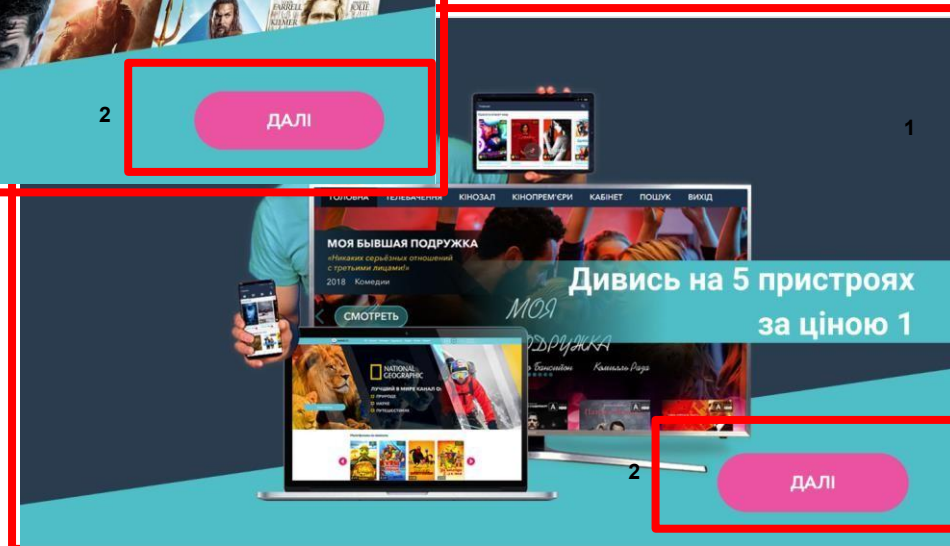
FARRELL KILMER JOLIE

2

ДАЛІ

1

ГОЛОВНА ТЕЛЕБАЧЕННЯ КІНОЗАЛ КІНОПРЕМ'ЄРИ КАБІНЕТ ПОШУК ВИХІД

МОЯ БЫВШАЯ ПОДРУЖКА

«Никаких серьёзных отношений с третьими лицами»

2018 Комедии

СМОТРЕТЬ

МОЯ ПОДРУЖКА

NATIONAL GEOGRAPHIC

ЛУЧШИЙ В МИРЕ КАНАЛ О

Дивись на 5 пристроях за ціною 1

2

ДАЛІ